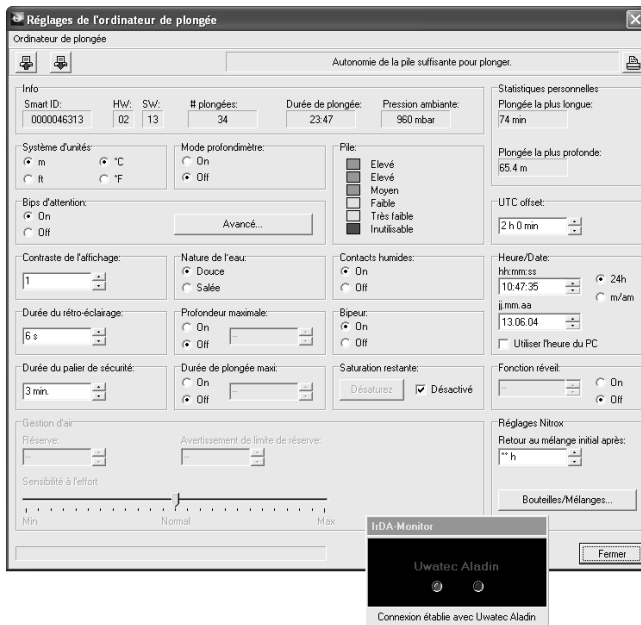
Réglages de l'ordinateur de plongée

Ordinateur de plongée

Autonomie de la pile suffisante pour plonger.

Info
Smart ID: 0000046313
HW: 02
SW: 13
# plongées: 34
Durée de plongée: 23:47
Pression ambiante: 960 mbar

Statistiques personnelles
Plongée la plus longue: 74 min
Plongée la plus profonde: 65.4 m

Système d'unités
m
ft
°C
°F

Mode profondimètre:
On
Off

Pile:
Elevé
Elevé
Moyen
Faible
Très faible
Inutilisable

Bips d'attention:
On
Off

Avancé...

UTC offset:
2 h 0 min

Contraste de l'affichage:
1

Nature de l'eau:
Douce
Salée

Contacts humides:
On
Off

Heure/Date:
hh:mm:ss
10:47:35
24h
m/am
jj.mm.aa
13.06.04
Utiliser l'heure du PC

Durée du rétro-éclairage:
6 s

Profondeur maximale:
On
Off

Bipeur:
On
Off

Durée du palier de sécurité:
3 min.

Durée de plongée maxi:
On
Off

Saturation restante:
Désaturez
Désactivé

Fonction réveil:
On
Off

Gestion d'air
Réserve:
Avertissement de limite de réserve:
Sensibilité à l'effort
Min
Normal
Max

Réglages Nitrox
Retour au mélange initial après:
** h

Bouteilles/Mélanges...

Fermer

IrDA-Monitor
Uwatec Aladin
Connexion établie avec Uwatec Aladin